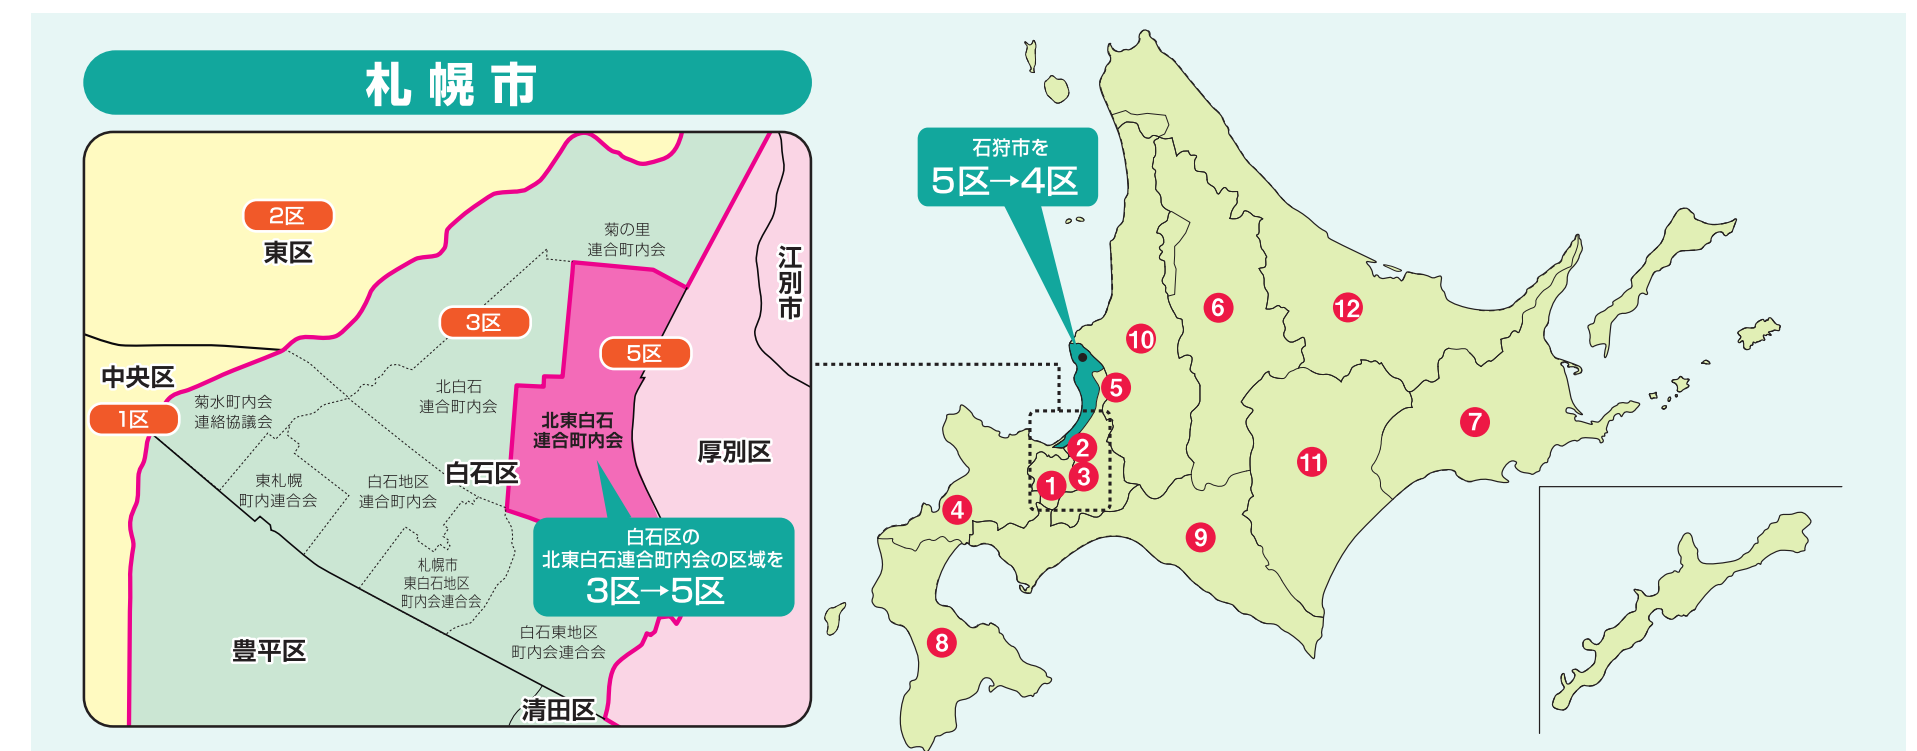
札幌市

2区
東区

菊の里
連合町内会

江別市

3区

5区

中央区

北白石
連合町内会

北東白石
連合町内会

1区

菊水町内会
連絡協議会

厚別区

白石区

東札幌
町内連合会

白石地区
連合町内会

白石区の
北東白石連合町内会の区域を
3区→5区

札幌市
東白石地区
町内会連合会

白石東地区
町内会連合会

豊平区

清田区

石狩市を
5区→4区

1
2
3
4
5
6
7
8
9
10
11
12